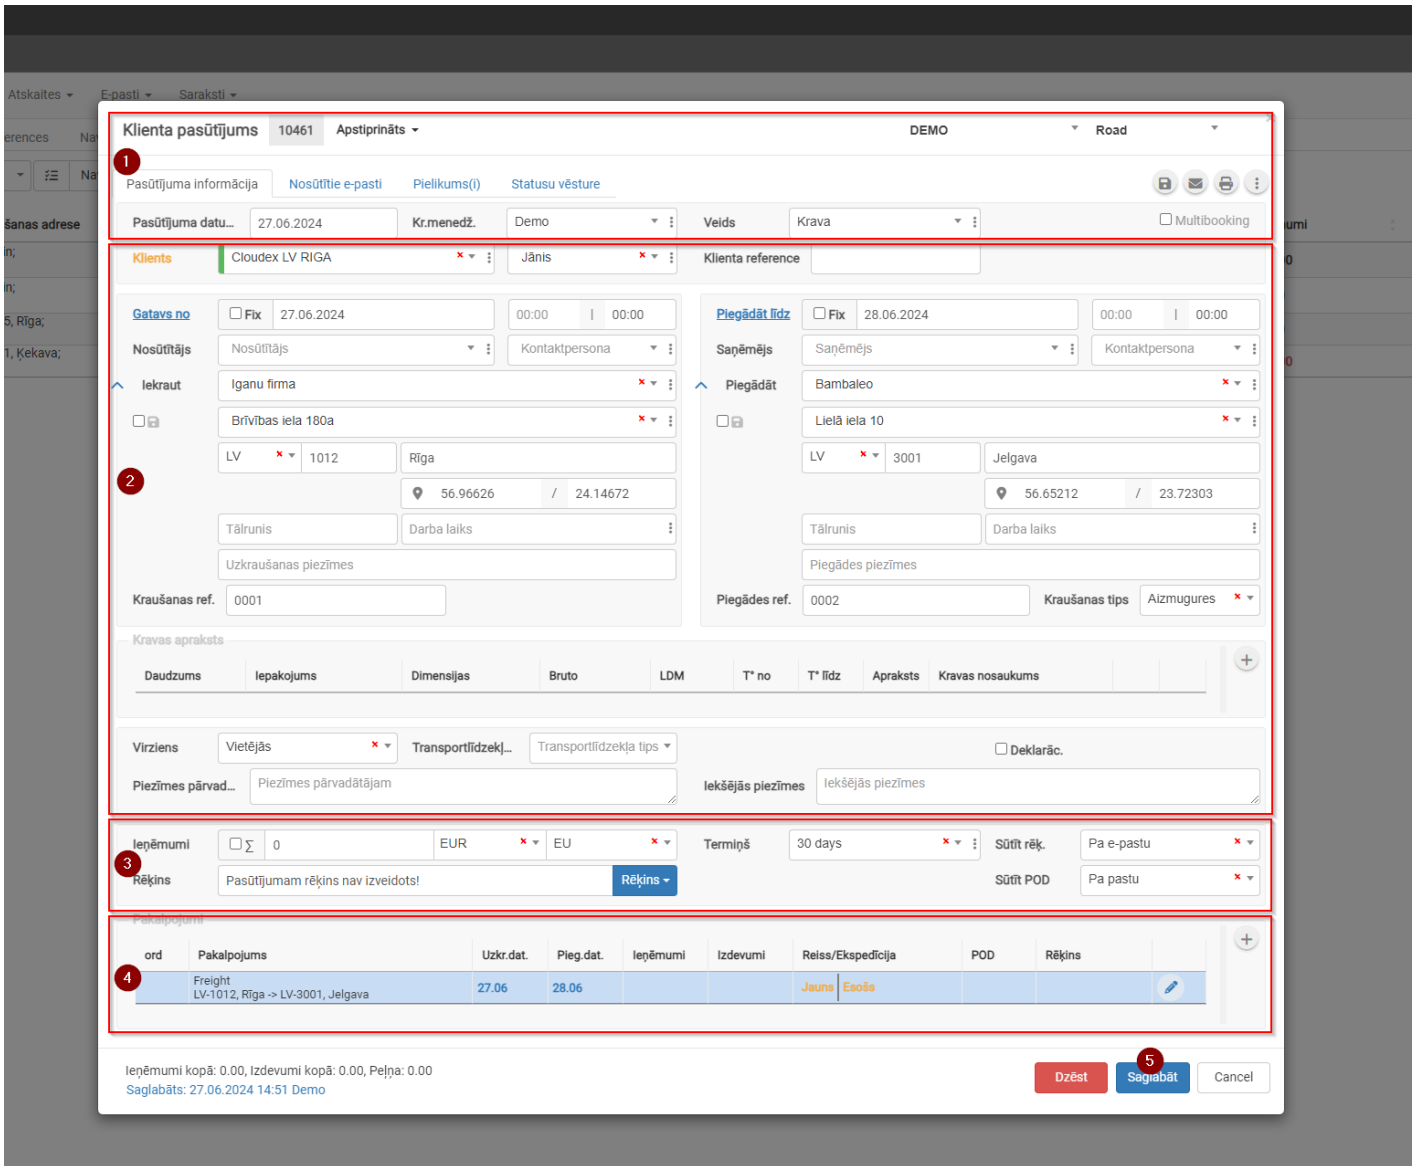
Atskaites E-pasti Saraksti

erences Na

šanas adrese

in;

in;

5, Rīga;

1, Ķekava;

umi

Klienta pasūtījums 10461 Apstiprināts DEMO Road

1

Pasūtījuma informācija Nosūtītie e-pasti Pielikums(i) Statusu vēsture

Pasūtījuma datu... 27.06.2024 Kr.menedž. Demo Veids Krava Multibooking

Klients Cloudex LV RIGA Jānis Klienta reference

Gatavs no Fix 27.06.2024 00:00 | 00:00

Nosūtītājs Nosūtītājs Kontaktpersona

Iekraut Iganu firma

Brīvības iela 180a

LV 1012 Rīga

56.96626 / 24.14672

Tālrunis Darba laiks

Uzkraušanas piezīmes

Kraušanas ref. 0001

2

Piegādāt līdz Fix 28.06.2024 00:00 | 00:00

Saņēmējs Saņēmējs Kontaktpersona

Piegādāt Bambaleo

Lielā iela 10

LV 3001 Jelgava

56.65212 / 23.72303

Tālrunis Darba laiks

Piegādes piezīmes

Piegādes ref. 0002 Kraušanas tips Aizmugures

Kravas apraksts

| Daudzums | Iepakojums | Dimensijas | Bruto | LDM | T° no | T° līdz | Apraksts | Kravas nosaukums |
|---|---|---|---|---|---|---|---|---|

Virziens Vietējās Transportlīdzekļ... Transportlīdzekļa tips Deklarāc.

Piezīmes pārvad... Piezīmes pārvadātājam Iekšējās piezīmes Iekšējās piezīmes

Ieņēmumi Σ 0 EUR EU Termiņš 30 days Sūtīt rēķ. Pa e-pastu

3

Rēķins Pasūtījumam rēķins nav izveidots! Rēķins Sūtīt POD Pa pastu

Pakalpojumi

| ord | Pakalpojums | Uzkr.dat. | Pieg.dat. | Ieņēmumi | Izdevumi | Reiss/Ekspedīcija | POD | Rēķins |
|---|---|---|---|---|---|---|---|---|
| 4 | Freight LV-1012, Rīga -> LV-3001, Jelgava | 27.06 | 28.06 | | | Jauns Esošs | | |

Ieņēmumi kopā: 0.00, Izdevumi kopā: 0.00, Peļņa: 0.00
Saglabāts: 27.06.2024 14:51 Demo

Dzēst 5 Saglabāt Cancel